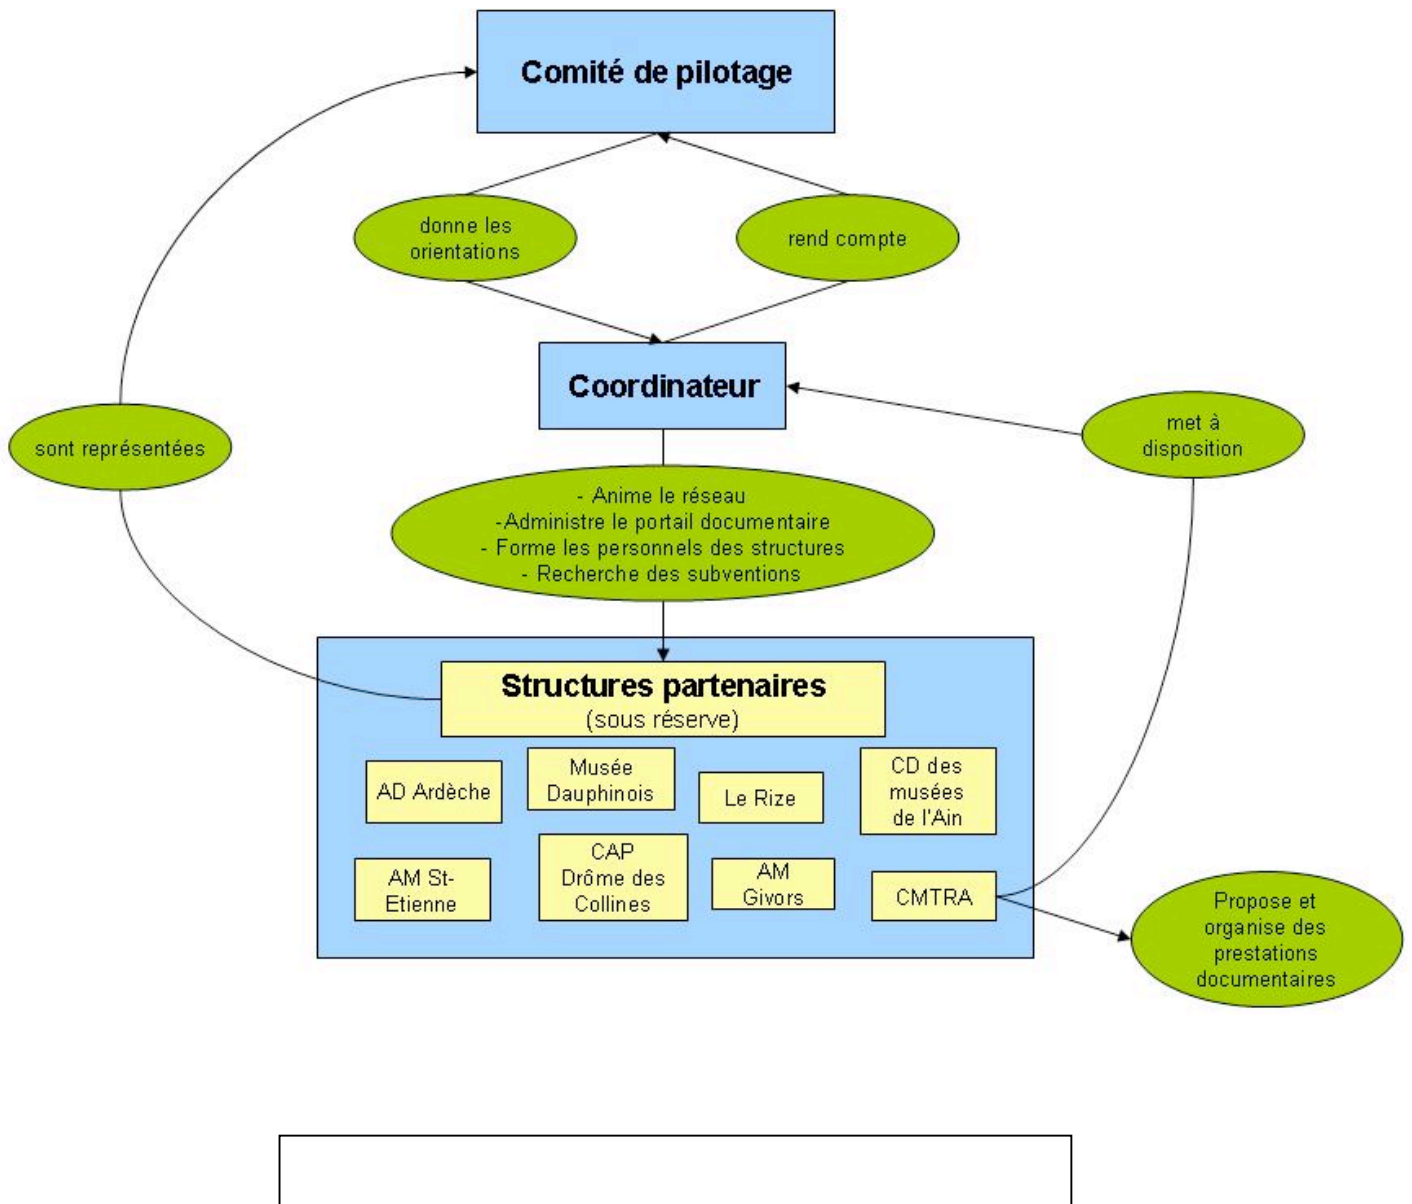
Comité de pilotage

donne les orientations

rend compte

Coordinateur

sont représentées

met à disposition

- Anime le réseau
-Administre le portail documentaire
- Forme les personnels des structures
- Recherche des subventions

Structures partenaires
(sous réserve)

AD Ardèche

Musée Dauphinois

Le Rize

CD des musées de l'Ain

AM St-Etienne

CAP Drôme des Collines

AM Givors

CMTRA

Propose et organise des prestations documentaires